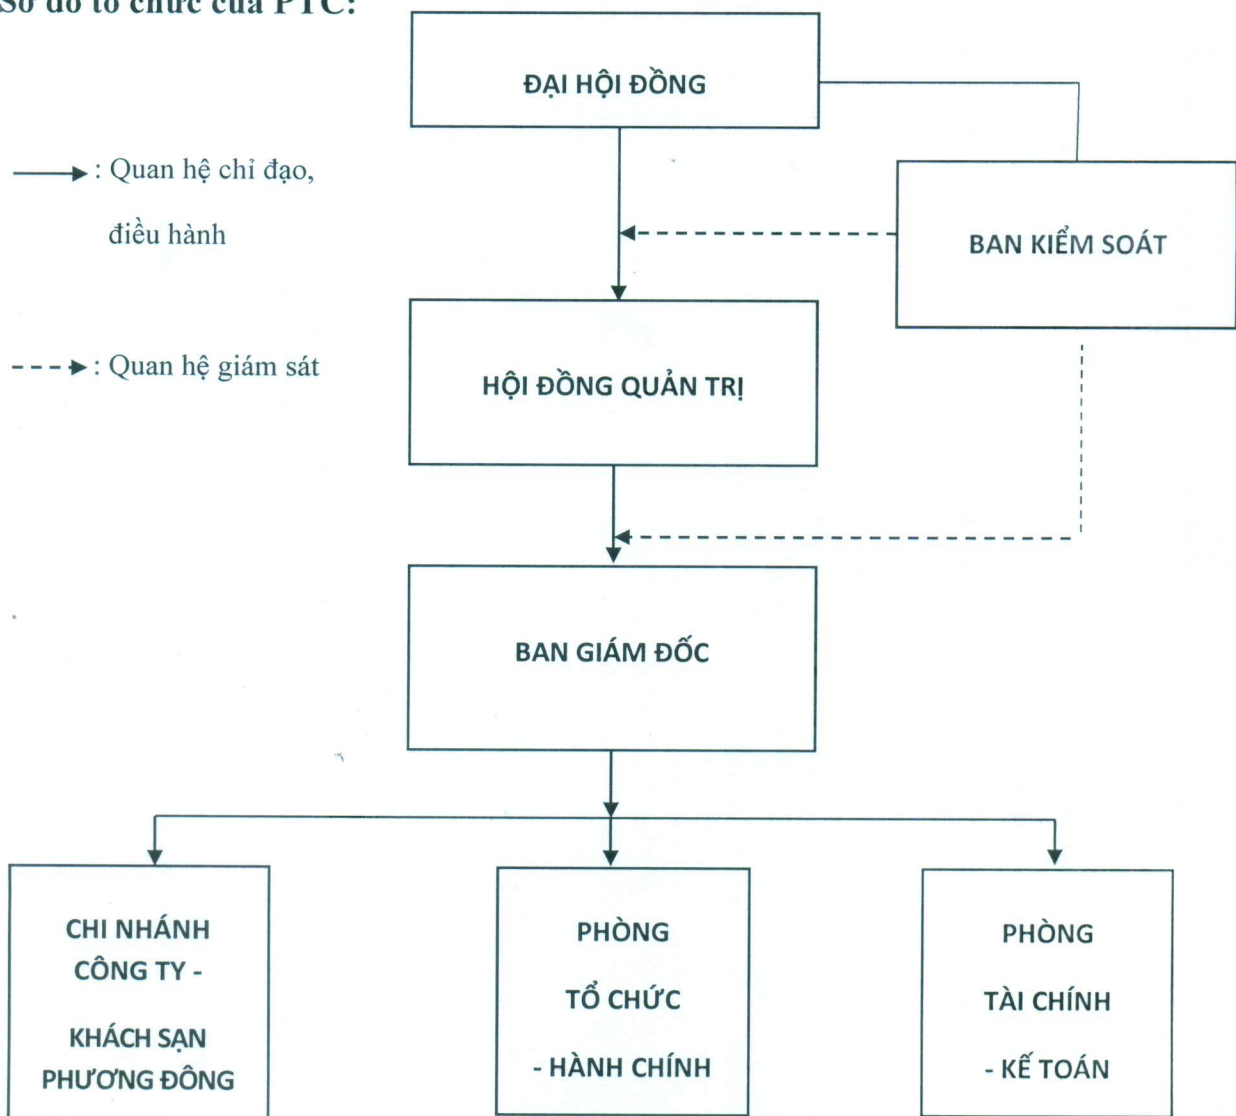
Sơ đồ tổ chức của PTC:

ĐẠI HỘI ĐỒNG

: Quan hệ chỉ đạo, điều hành

BAN KIỂM SOÁT

: Quan hệ giám sát

HỘI ĐỒNG QUẢN TRỊ

BAN GIÁM ĐỐC

CHI NHÁNH CÔNG TY - KHÁCH SẠN PHƯƠNG ĐÔNG

PHÒNG TỔ CHỨC - HÀNH CHÍNH

PHÒNG TÀI CHÍNH - KẾ TOÁN